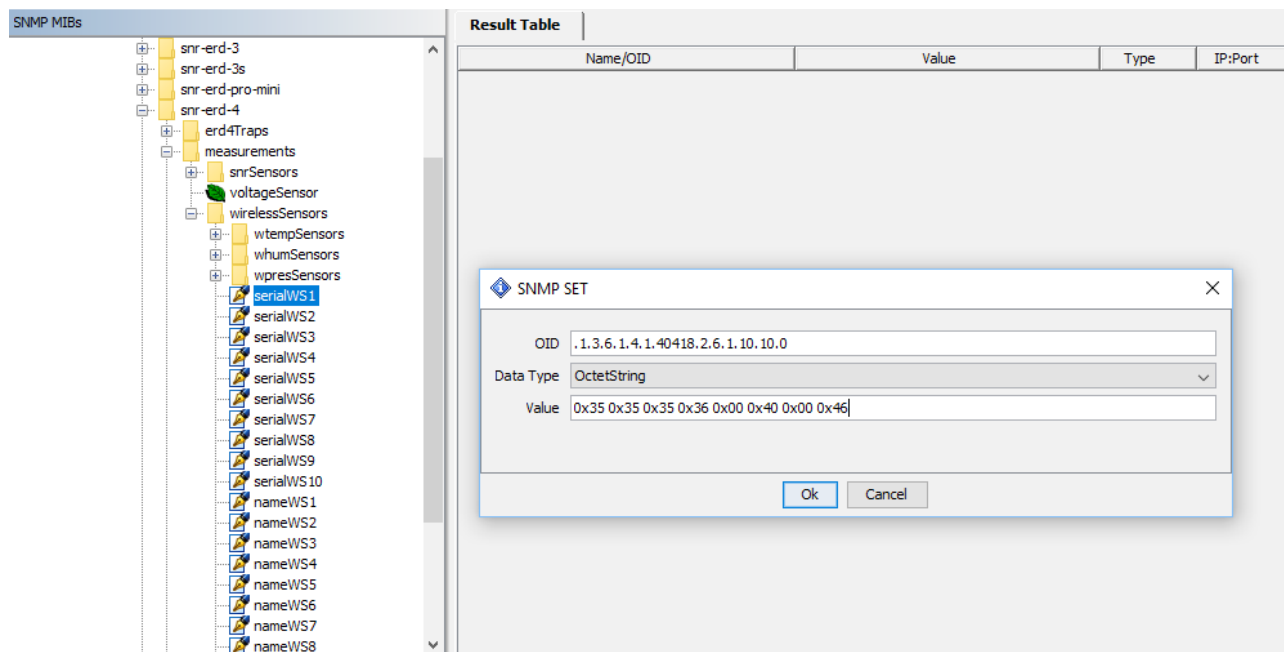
SNMP MIBs

snr-erd-3
snr-erd-3s
snr-erd-pro-mini
snr-erd-4
erd4Traps
measurements
snrSensors
voltageSensor
wirelessSensors
wtempSensors
whumSensors
wpresSensors
serialWS1
serialWS2
serialWS3
serialWS4
serialWS5
serialWS6
serialWS7
serialWS8
serialWS9
serialWS10
nameWS1
nameWS2
nameWS3
nameWS4
nameWS5
nameWS6
nameWS7
nameWS8

Result Table

| Name/OID | Value | Type | IP:Port |
|---|---|---|---|

SNMP SET

OID .1.3.6.1.4.1.40418.2.6.1.10.10.0
Data Type OctetString
Value 0x35 0x35 0x35 0x36 0x00 0x40 0x00 0x46

Ok Cancel